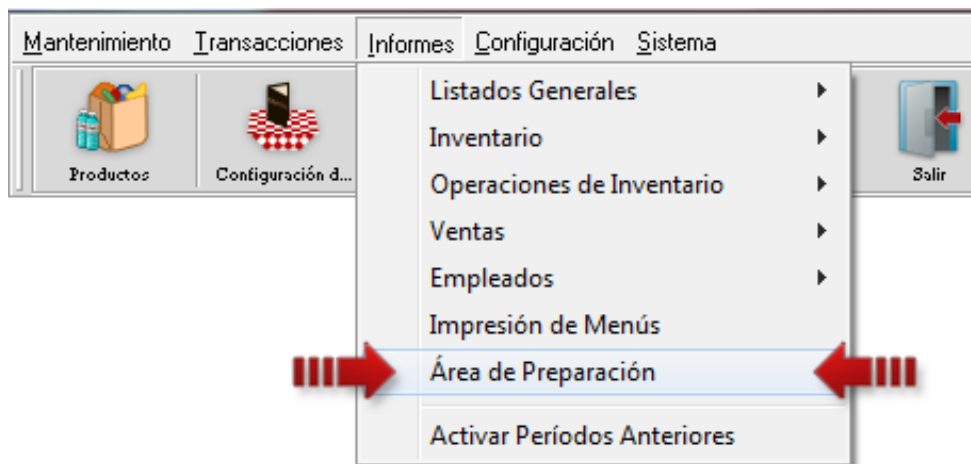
Mantenimiento Transacciones Informes Configuración Sistema

Productos
Configuración d...
Salir

Listados Generales
Inventario
Operaciones de Inventario
Ventas
Empleados
Impresión de Menús
Área de Preparación
Activar Períodos Anteriores